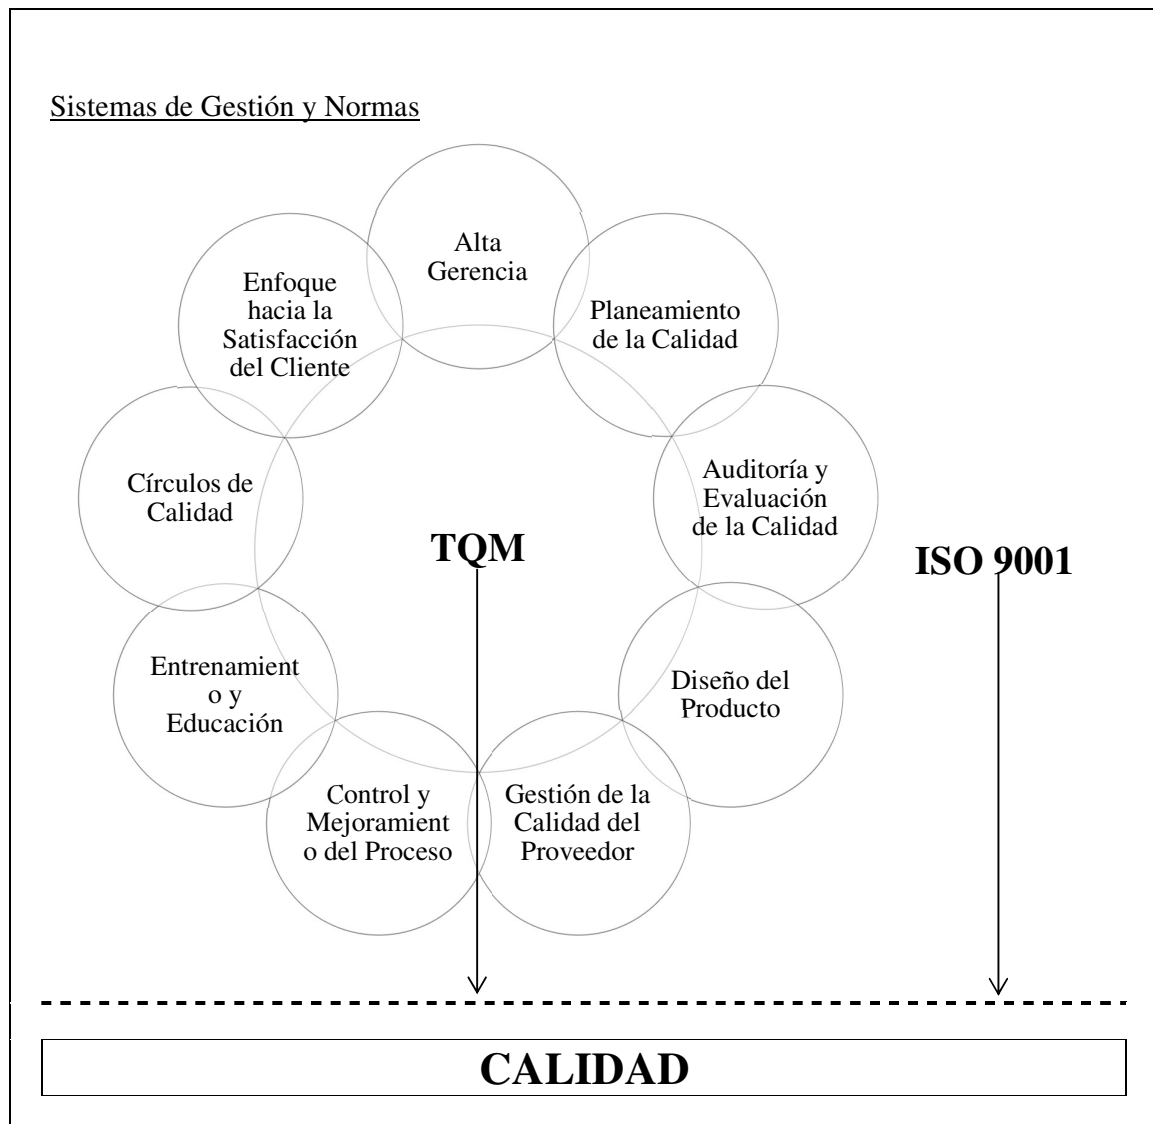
Sistemas de Gestión y Normas

Alta Gerencia

Planeamiento de la Calidad

Auditoría y Evaluación de la Calidad

Diseño del Producto

Gestión de la Calidad del Proveedor

Control y Mejoramient o del Proceso

Entrenamient o y Educación

Círculos de Calidad

Enfoque hacia la Satisfacción del Cliente

TQM

ISO 9001

CALIDAD